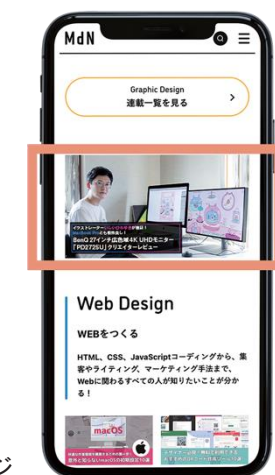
MdN

Graphic Design
連載一覧を見る
>

イラストレーター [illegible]
MacBook Proからも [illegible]
BenQ 27インチ広色域4K UHDモニター「PD2725U」クリエイターレビュー

Web Design

WEBをつくる

HTML、CSS、JavaScriptコーディングから、集客やライティング、マーケティング手法まで、Webに関わるすべての人が知りたいことが分かる！

macOS

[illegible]

ジ